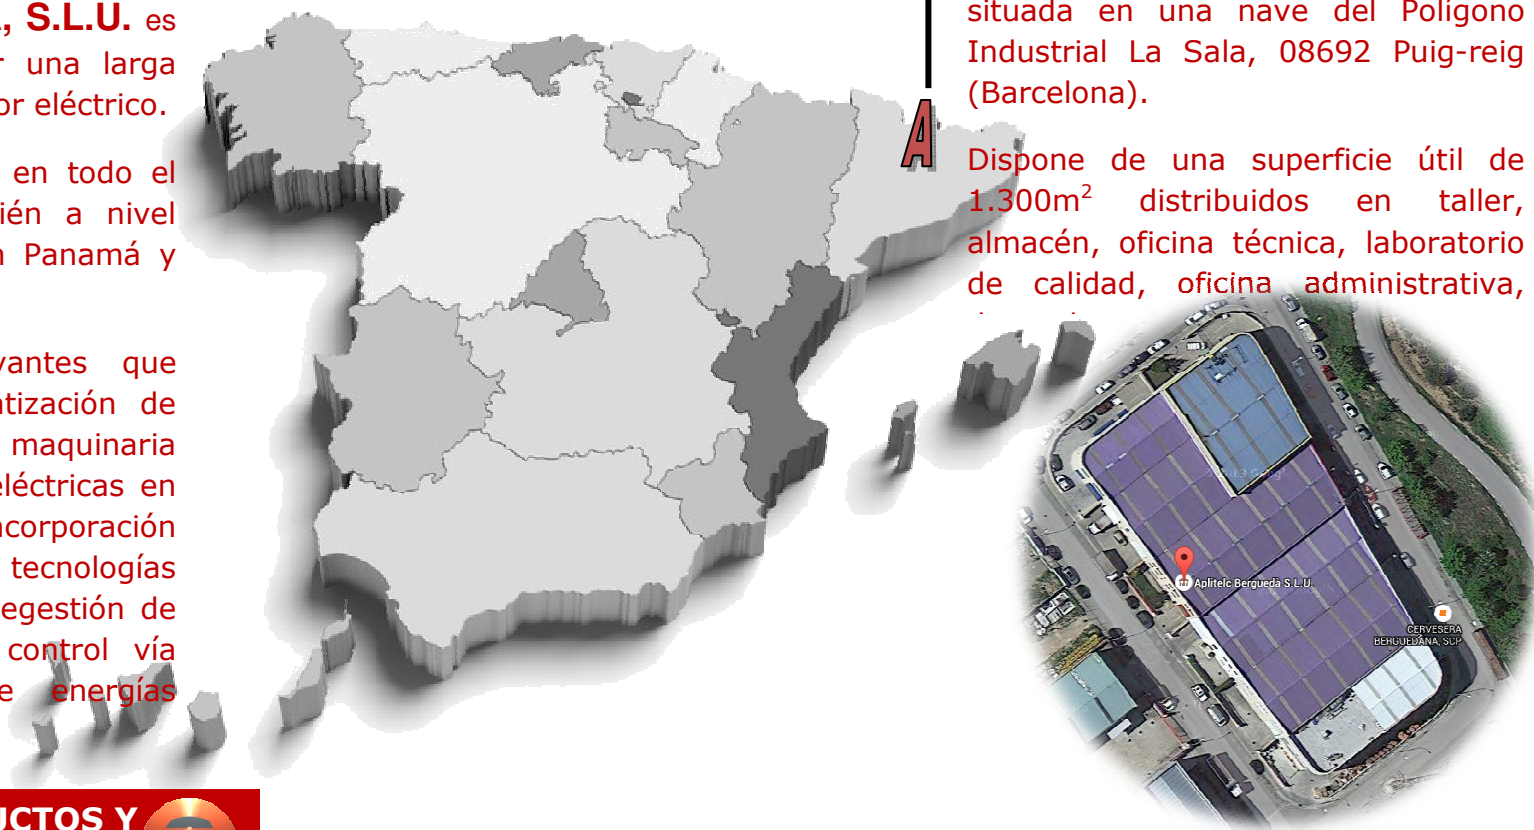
, S.L.U. es
una larga
or eléctrico.

en todo el
ién a nivel
Panamá y

vantes que
tización de
maquinaria
eléctricas en
ncorporación
tecnologías
egestión de
control vía
e energías

A

situada en una nave del Polígono Industrial La Sala, 08692 Puig-reig (Barcelona).

Dispone de una superficie útil de $1.300m^2$ distribuidos en taller, almacén, oficina técnica, laboratorio de calidad, oficina administrativa,

Aplitelc Berguedà S.L.U.

CERVESERA BERGUEDANA, SCP

JCTOS Y